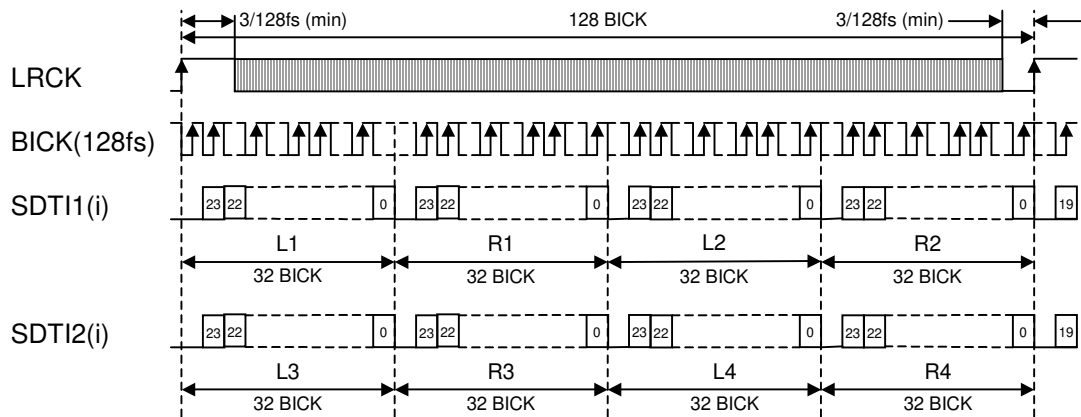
3/128fs (min)
128 BICK
3/128fs (min)

LRCK

BICK(128fs)

SDTI1(i)
23 22 0 23 22 0 23 22 0 23 22 0 19
L1 R1 L2 R2
32 BICK 32 BICK 32 BICK 32 BICK

SDTI2(i)
23 22 0 23 22 0 23 22 0 23 22 0 19
L3 R3 L4 R4
32 BICK 32 BICK 32 BICK 32 BICK